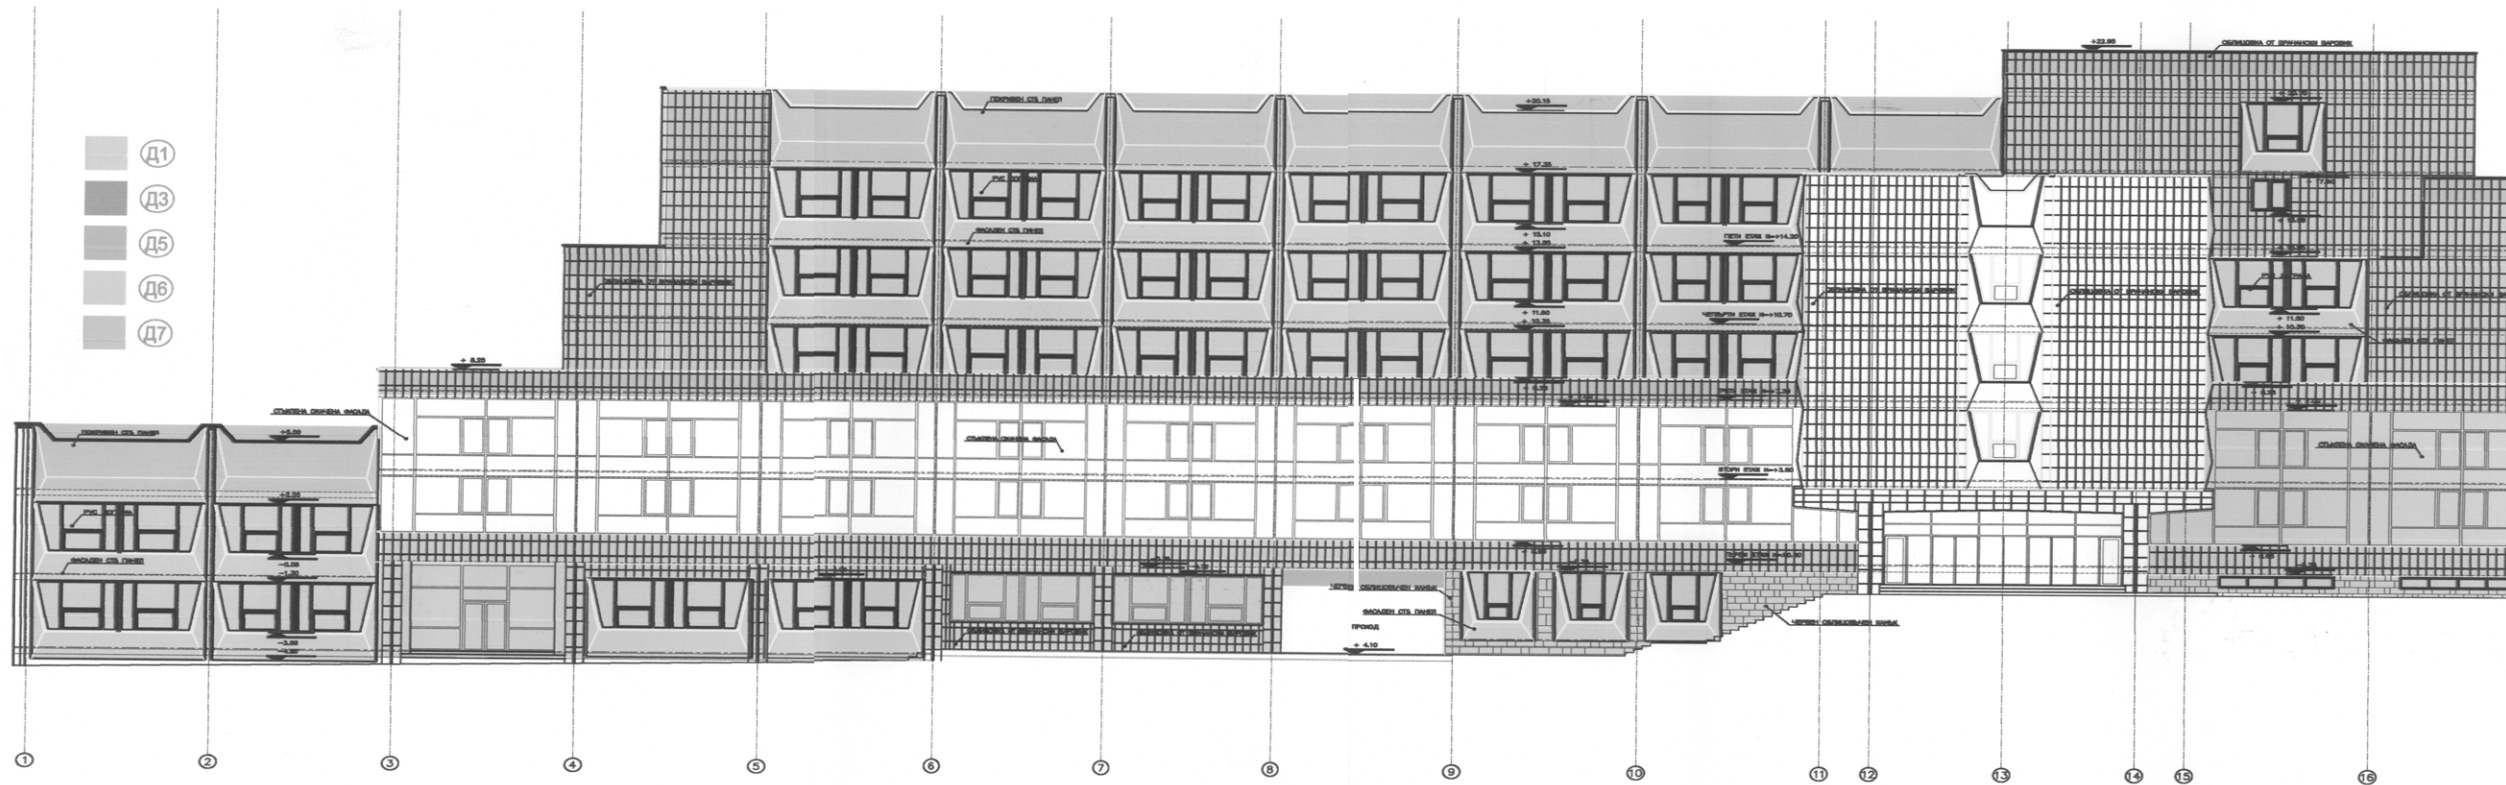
Д1
Д3
Д5
Д6
Д7

+22.85
ОБЛИЦОВКА ОТ ВРАЧАНСКИ ВАРОВИК
ПОКРИВЕН СТБ. ПАНЕЛ
+20.15
+ 17.30
РУС ЛОЗИНА
+ 15.10
+ 13.80
ФАСАДЕН СТБ. ПАНЕЛ
ПЕТИ ЕТАЖ Н=+14.30
+ 11.80
+ 10.30
ЧЕТВЪРТИ ЕТАЖ Н=+10.70
ОБЛИЦОВКА ОТ ВРАЧАНСКИ ВАРОВИК
ОБЛИЦОВКА ОТ ВРАЧАНСКИ ВАРОВИК
ОБЛИЦОВКА ОТ ВРАЧАНСКИ ВАРОВИК
РУС ЛОЗИНА
+ 8.25
СТЪКЛЕНА ОКАЧЕНА ФАСАДА
СТЪКЛЕНА ОКАЧЕНА ФАСАДА
СТЪКЛЕНА ОКАЧЕНА ФАСАДА
ВТОРИ ЕТАЖ Н=+3.60
ТРЕТИ ЕТАЖ Н=+7.00
ПЪРВИ ЕТАЖ Н=+0.00
ПОКРИВЕН СТБ. ПАНЕЛ
+5.00
РУС ЛОЗИНА
ФАСАДЕН СТБ. ПАНЕЛ
ЧЕРВЕН ОБЛИЦОВЪЧЕН КАМЪК
ФАСАДЕН СТБ. ПАНЕЛ
ПРОХОД
+ 4.10
ЧЕРВЕН ОБЛИЦОВЪЧЕН КАМЪК
ОБЛИЦОВКА ОТ ВРАЧАНСКИ ВАРОВИК
ОБЛИЦОВКА ОТ ВРАЧАНСКИ ВАРОВИК

1
2
3
4
5
6
7
8
9
10
11
12
13
14
15
16